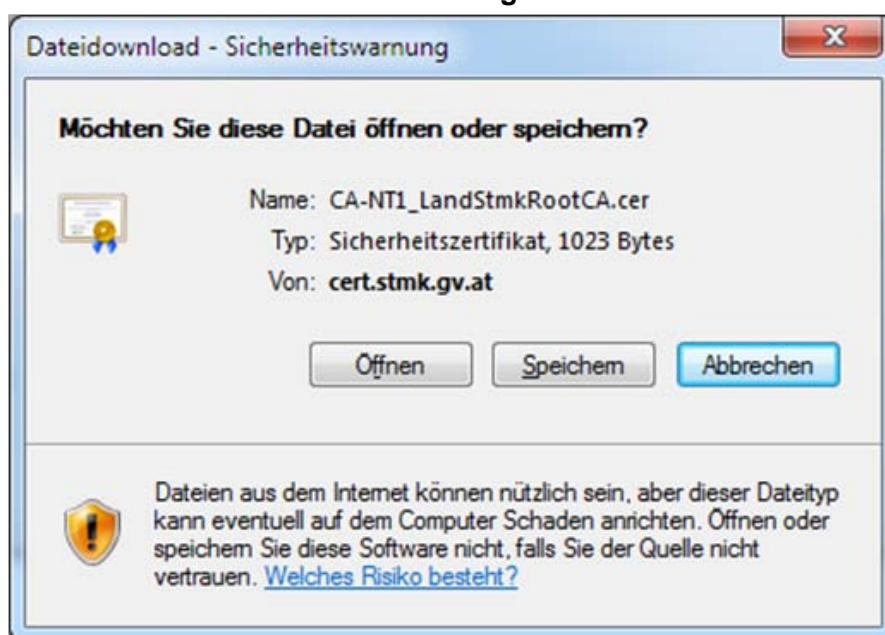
Dateidownload - Sicherheitswarnung

Möchten Sie diese Datei öffnen oder speichern?

Name: CA-NT1_LandStmkRootCA.cer
Typ: Sicherheitszertifikat, 1023 Bytes
Von: cert.stmk.gv.at

Öffnen Speichern Abbrechen

Dateien aus dem Internet können nützlich sein, aber dieser Dateityp kann eventuell auf dem Computer Schaden anrichten. Öffnen oder speichern Sie diese Software nicht, falls Sie der Quelle nicht vertrauen. Welches Risiko besteht?